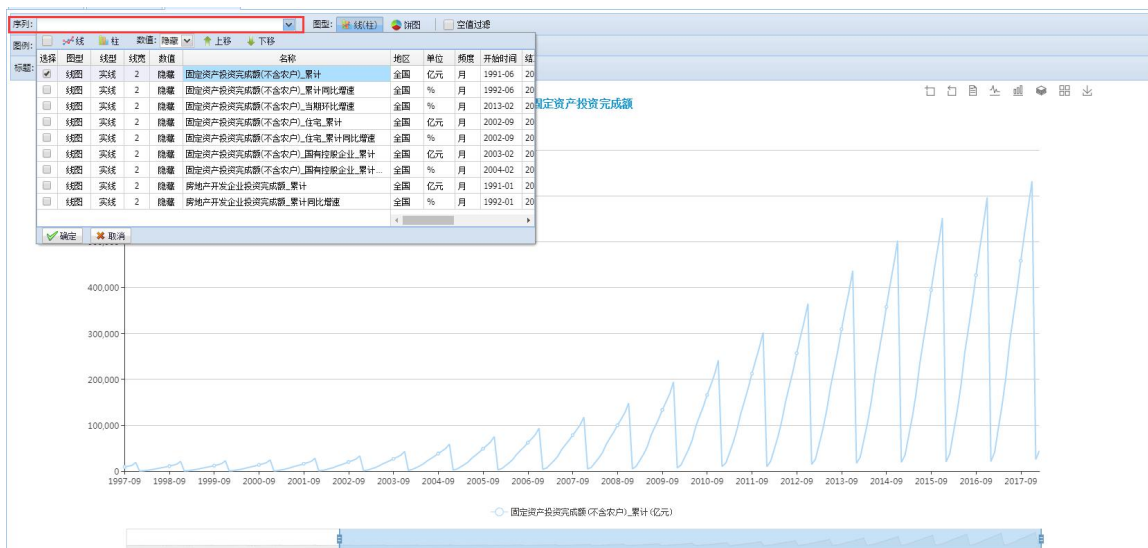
序列:

图型: 线(柱) 饼图 空值过滤

图例:

标题:

线 柱 数值: 隐藏 上移 下移

| 选择 | 图型 | 线型 | 线宽 | 数值 | 名称 | 地区 | 单位 | 频度 | 开始时间 | 结 |
|---|---|---|---|---|---|---|---|---|---|---|
| ✔ | 线图 | 实线 | 2 | 隐藏 | 固定资产投资完成额(不含农户)_累计 | 全国 | 亿元 | 月 | 1991-06 | 20 |
| | 线图 | 实线 | 2 | 隐藏 | 固定资产投资完成额(不含农户)_累计同比增速 | 全国 | % | 月 | 1992-06 | 20 |
| | 线图 | 实线 | 2 | 隐藏 | 固定资产投资完成额(不含农户)_当期环比增速 | 全国 | % | 月 | 2013-02 | 20 |
| | 线图 | 实线 | 2 | 隐藏 | 固定资产投资完成额(不含农户)_住宅_累计 | 全国 | 亿元 | 月 | 2002-09 | 20 |
| | 线图 | 实线 | 2 | 隐藏 | 固定资产投资完成额(不含农户)_住宅_累计同比增速 | 全国 | % | 月 | 2002-09 | 20 |
| | 线图 | 实线 | 2 | 隐藏 | 固定资产投资完成额(不含农户)_国有控股企业_累计 | 全国 | 亿元 | 月 | 2003-02 | 20 |
| | 线图 | 实线 | 2 | 隐藏 | 固定资产投资完成额(不含农户)_国有控股企业_累计... | 全国 | % | 月 | 2004-02 | 20 |
| | 线图 | 实线 | 2 | 隐藏 | 房地产开发企业投资完成额_累计 | 全国 | 亿元 | 月 | 1991-01 | 20 |
| | 线图 | 实线 | 2 | 隐藏 | 房地产开发企业投资完成额_累计同比增速 | 全国 | % | 月 | 1992-01 | 20 |

确定 取消

固定资产投资完成额

400,000
300,000
200,000
100,000
0

1997-09 1998-09 1999-09 2000-09 2001-09 2002-09 2003-09 2004-09 2005-09 2006-09 2007-09 2008-09 2009-09 2010-09 2011-09 2012-09 2013-09 2014-09 2015-09 2016-09 2017-09

固定资产投资完成额(不含农户)_累计(亿元)